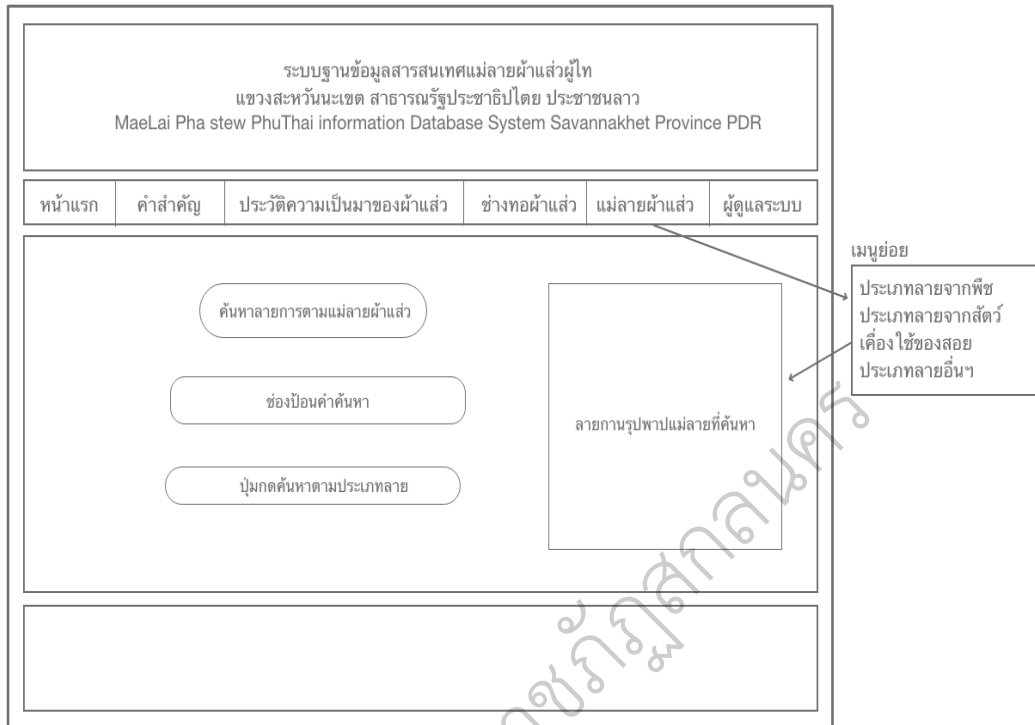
ระบบฐานข้อมูลสารสนเทศแม่ลายผ้าแส่วผู้ไท
แขวงสะหวันนะเขต สาธารณรัฐประชาธิปไตย ประชาชนลาว
MaeLai Pha stew PhuThai information Database System Savannakhet Province PDR

| หน้าแรก | คำสำคัญ | ประวัติความเป็นมาของผ้าแส่ว | ช่างทอผ้าแส่ว | แม่ลายผ้าแส่ว | ผู้ดูแลระบบ |
|---|---|---|---|---|---|

เมนูย่อย

ประเภทลายจากพืช
ประเภทลายจากสัตว์
เครื่องใช้ของสอย
ประเภทลายอื่นๆ

ค้นหาลายการตามแม่ลายผ้าแส่ว

ช่องป้อนคำค้นหา

ปุ่มกดค้นหาตามประเภทลาย

ลายกานรุปพาปแม่ลายที่ค้นหา

ราชภัฏสกลนคร